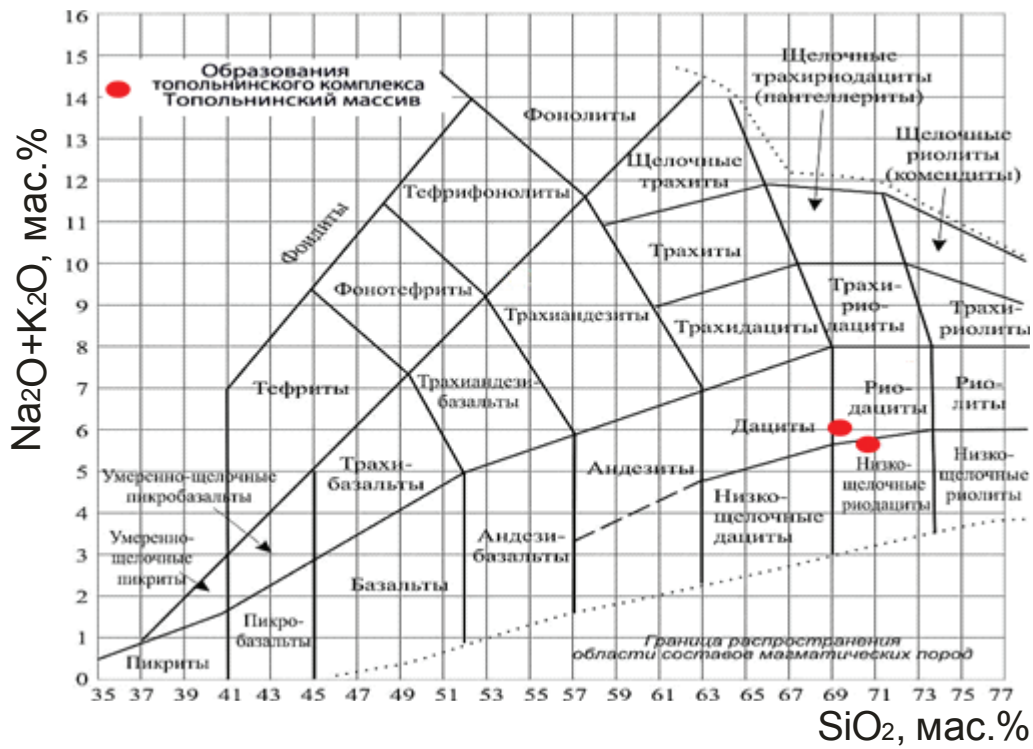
Образования топольнинского комплекса Топольнинский массив

Фонолиты

Щелочные трахириодациты (пантеллериты)

Щелочные риолиты (комендиты)

Щелочные трахиты

Тефрифонолиты

Фоидиты

Трахиты

Фонотефриты

Трахиандезиты

Трахидациты

Трахириодациты

Трахириолиты

Тефриты

Трахиандезибазальты

Риодациты

Риолиты

Дациты

Умеренно-щелочные пикробазальты

Трахибазальты

Андезиты

Низкощелочные риодациты

Низкощелочные риолиты

Умеренно-щелочные пикриты

Низкощелочные дациты

Андезибазальты

Базальты

Пикробазальты

Пикриты

Граница распространения области составов магматических пород

$Na_2O+K_2O$, мас.%

0
1
2
3
4
5
6
7
8
9
10
11
12
13
14
15
16

35 37 39 41 43 45 47 49 51 53 55 57 59 61 63 65 67 69 71 73 75 77

$SiO_2$, мас.%